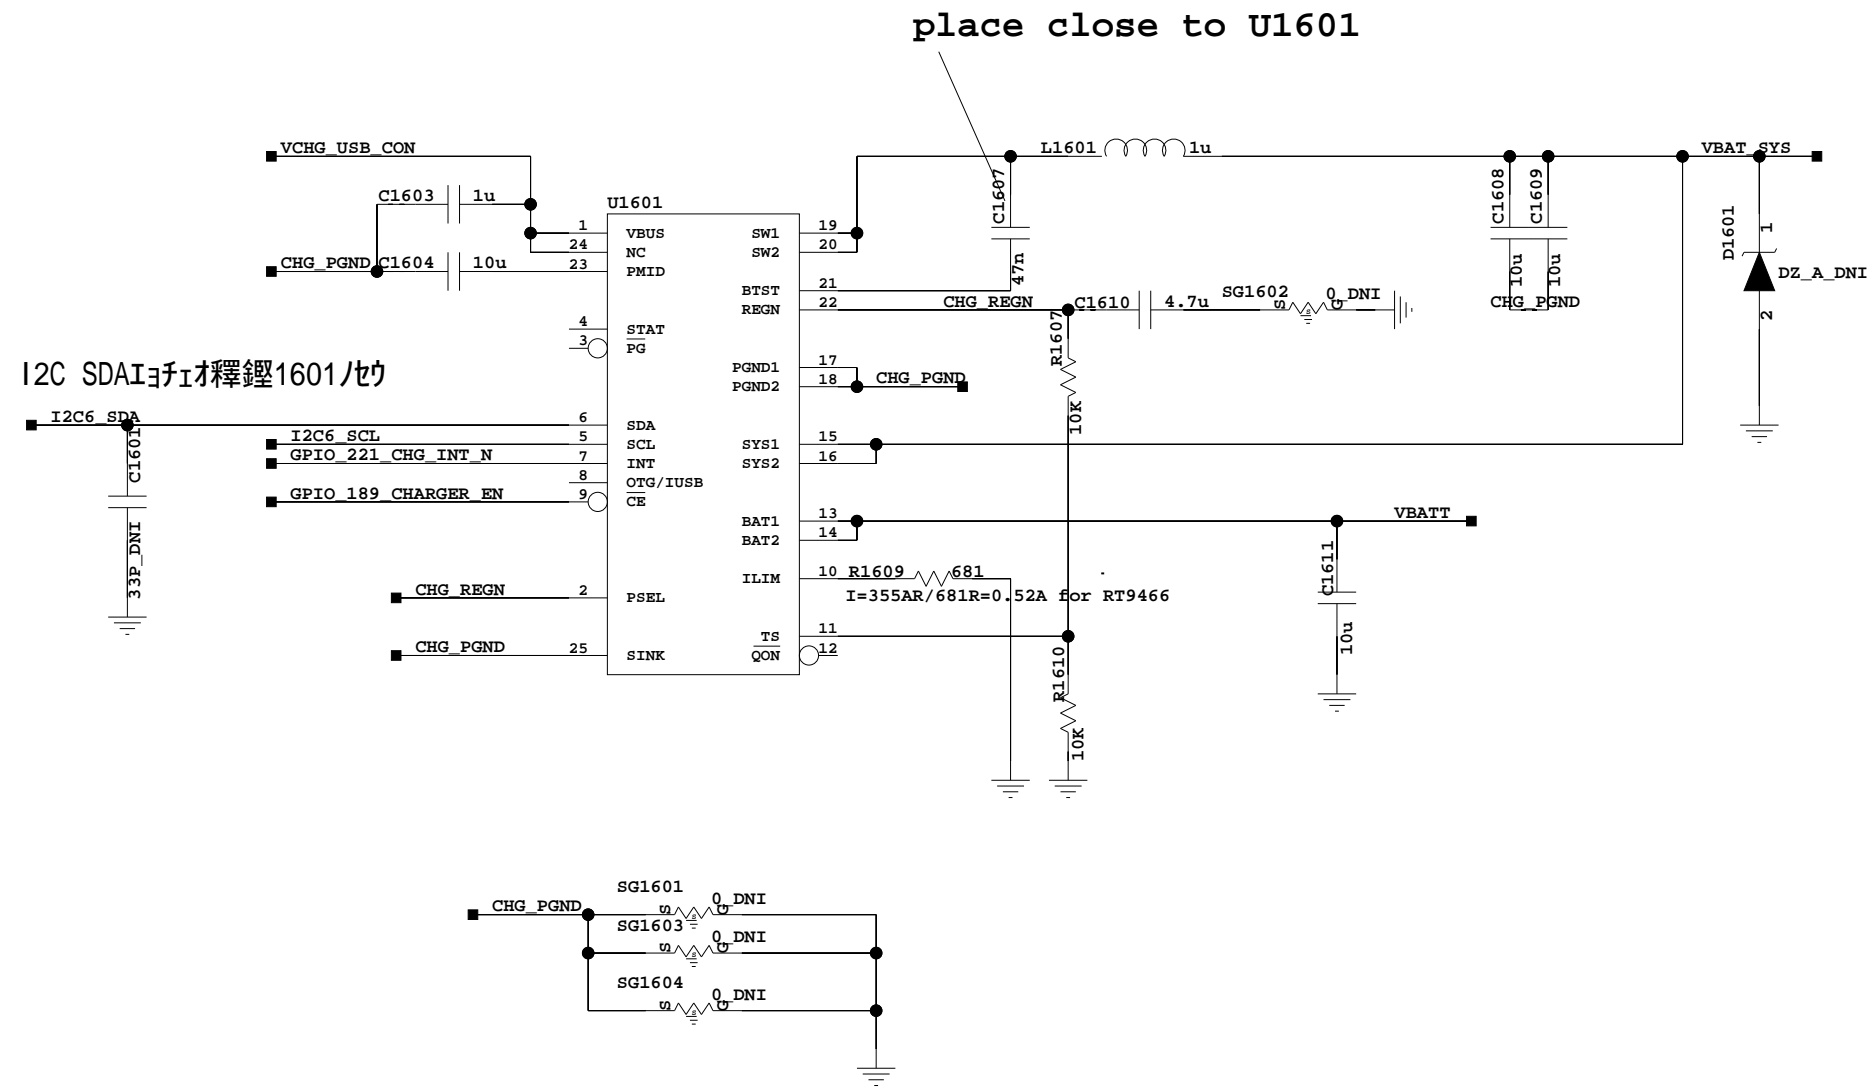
place close to U1601

VCHG_USB_CON
C1603 1u
U1601
1 VBUS
24 NC
23 PMID
CHG_PGND C1604 10u
4 STAT
3 PG
SW1 19
SW2 20
BTST 21
REGN 22
CHG_REGN
C1610 4.7u
SG1602 0_DNI
C1607 47n
L1601 1u
C1608 C1609 10u 10u
CHG_PGND
VBAT_SYS
D1601 1 2 DZ_A_DNI
R1607 10K
I2C SDAIｮﾁｪｵ釋鏗1601ﾉｾｳ
I2C6_SDA
C1601
33P_DNI
6 SDA
5 SCL
7 INT
8 OTG/IUSB
9 CE
I2C6_SCL
GPIO_221_CHG_INT_N
GPIO_189_CHARGER_EN
PGND1 17
PGND2 18
CHG_PGND
SYS1 15
SYS2 16
BAT1 13
BAT2 14
VBATT
C1611 10u
ILIM 10 R1609 681
I=355AR/681R=0.52A for RT9466
CHG_REGN 2 PSEL
CHG_PGND 25 SINK
TS 11
QON 12
R1610 10K
SG1601 0_DNI
CHG_PGND
SG1603 0_DNI
SG1604 0_DNI